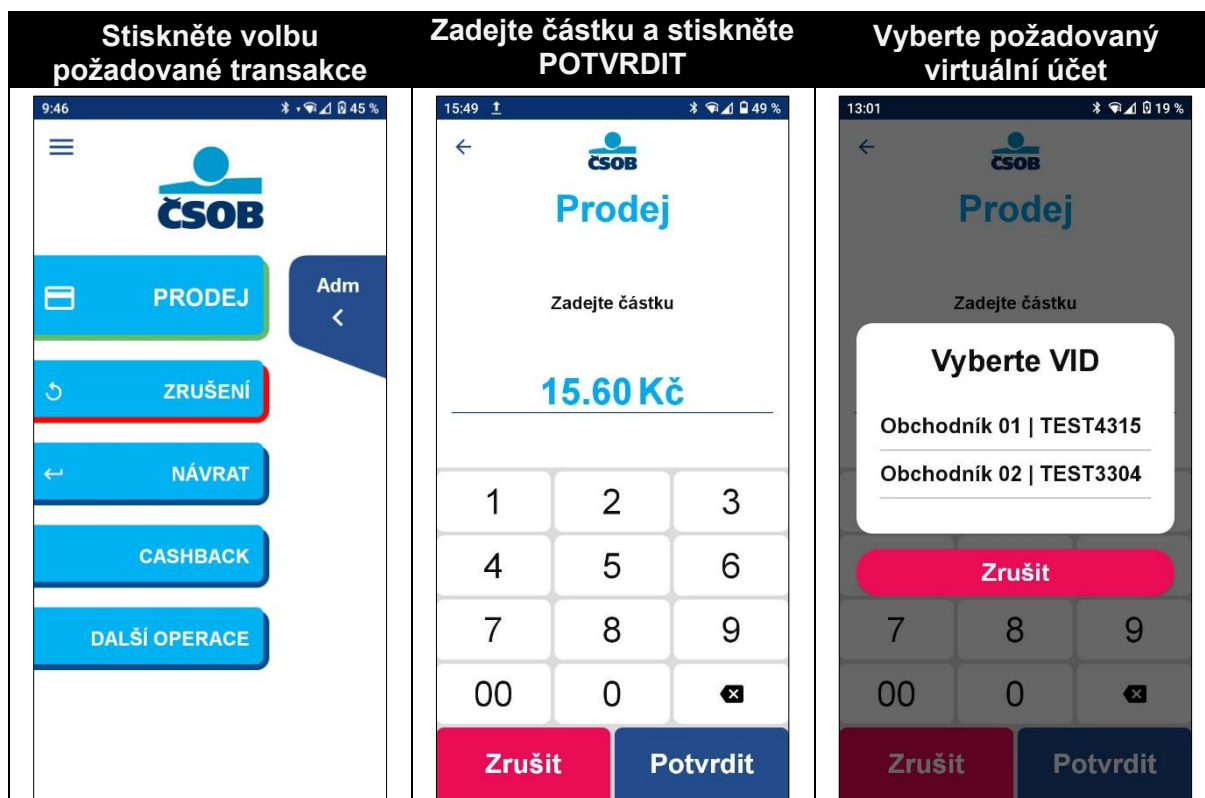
Stiskněte volbu požadované transakce

9:46 45 %

ČSOB

PRODEJ

Adm

ZRUŠENÍ

NÁVRAT

CASHBACK

DALŠÍ OPERACE

Zadejte částku a stiskněte POTVRDIT

15:49 49 %

ČSOB

Prodej

Zadejte částku

15.60 Kč

| 1 | 2 | 3 |
|---|---|---|
| 4 | 5 | 6 |
| 7 | 8 | 9 |
| 00 | 0 | |

Zrušit

Potvrdit

Vyberte požadovaný virtuální účet

13:01 19 %

ČSOB

Prodej

Zadejte částku

Vyberte VID

Obchodník 01 | TEST4315

Obchodník 02 | TEST3304

Zrušit

| 7 | 8 | 9 |
|---|---|---|
| 00 | 0 | |

Zrušit

Potvrdit